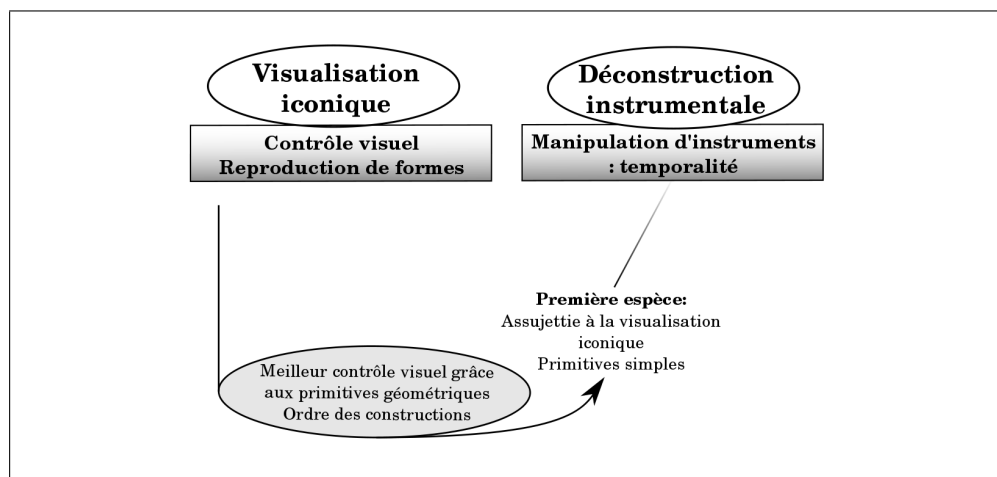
Visualisation iconique

Contrôle visuel
Reproduction de formes

Déconstruction instrumentale

Manipulation d'instruments : temporalité

Première espèce:
Assujettie à la visualisation iconique
Primitives simples

Meilleur contrôle visuel grâce aux primitives géométriques
Ordre des constructions